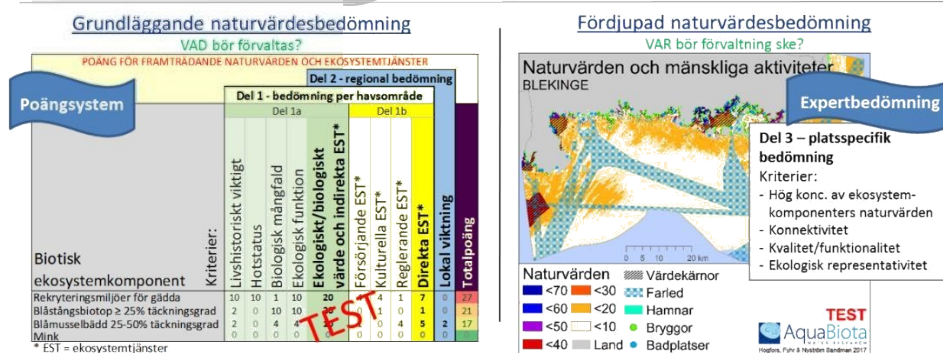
Grundläggande naturvärdesbedömning
VAD bör förvaltas?

POÄNG FÖR FRAMTRÄDANDE NATURVÄRDEN OCH EKOSYSTEMTJÄNSTER

Poängsystem

Del 2 - regional bedömning
Del 1 - bedömning per havsområde
Del 1a
Del 1b

| Biotisk ekosystemkomponent | Kriterier: | Livshistoriskt viktigt | Hotstatus | Biologisk mångfald | Ekologisk funktion | Ekologiskt/biologiskt värde och indirekta EST* | Försörjande EST* | Kulturella EST* | Reglerande EST* | Direkta EST* | Lokal viktning | Totalpoäng |
|---|---|---|---|---|---|---|---|---|---|---|---|---|
| Rekryteringsmiljöer för gädda | | 10 | 10 | 1 | 10 | 20 | 4 | 1 | 1 | 7 | 1 | 27 |
| Blåstångsbiotop ≥ 25% täckningsgrad | | 2 | 0 | 10 | 10 | 20 | 0 | 1 | 0 | 1 | 0 | 21 |
| Blåmusselbädd 25-50% täckningsgrad | | 2 | 0 | 4 | 4 | 10 | 0 | 0 | 2 | 5 | 2 | 17 |
| Mink | | 0 | 0 | 0 | 0 | 0 | 0 | 0 | 0 | 0 | 0 | 0 |

TEST

* EST = ekosystemtjänster

Fördjupad naturvärdesbedömning
VAR bör förvaltning ske?

Naturvärden och mänskliga aktiviteter
BLEKINGE

Expertbedömning

Del 3 – platsspecifik bedömning
Kriterier:
- Hög konc. av ekosystemkomponenters naturvärden
- Konnektivitet
- Kvalitet/funktionalitet
- Ekologisk representativitet

Naturvärden
<70
<60
<50
<40
<30
<20
<10
Land
Värdekärnor
Farled
Hamnar
Bryggor
Badplatser

TEST
AquaBiota
Hogfors, Fyhr & Nyström Sandman 2017